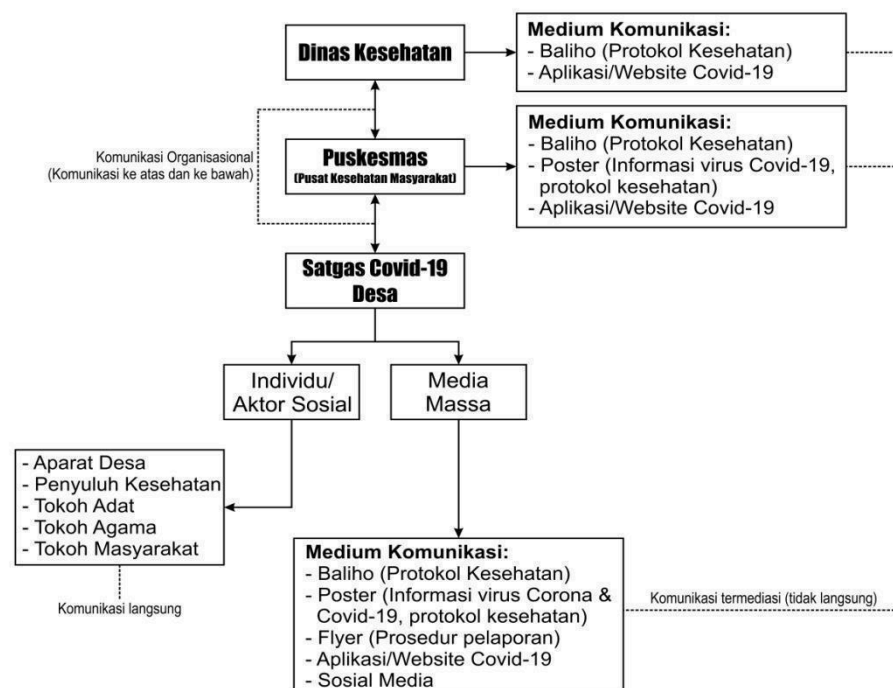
Dinas Kesehatan

Medium Komunikasi:
- Baliho (Protokol Kesehatan)
- Aplikasi/Website Covid-19

Komunikasi Organisasional (Komunikasi ke atas dan ke bawah)

Puskesmas
(Pusat Kesehatan Masyarakat)

Medium Komunikasi:
- Baliho (Protokol Kesehatan)
- Poster (Informasi virus Covid-19, protokol kesehatan)
- Aplikasi/Website Covid-19

Satgas Covid-19 Desa

Individu/ Aktor Sosial

Media Massa

- Aparat Desa
- Penyuluh Kesehatan
- Tokoh Adat
- Tokoh Agama
- Tokoh Masyarakat

Komunikasi langsung

Medium Komunikasi:
- Baliho (Protokol Kesehatan)
- Poster (Informasi virus Corona & Covid-19, protokol kesehatan)
- Flyer (Prosedur pelaporan)
- Aplikasi/Website Covid-19
- Sosial Media

Komunikasi termediasi (tidak langsung)